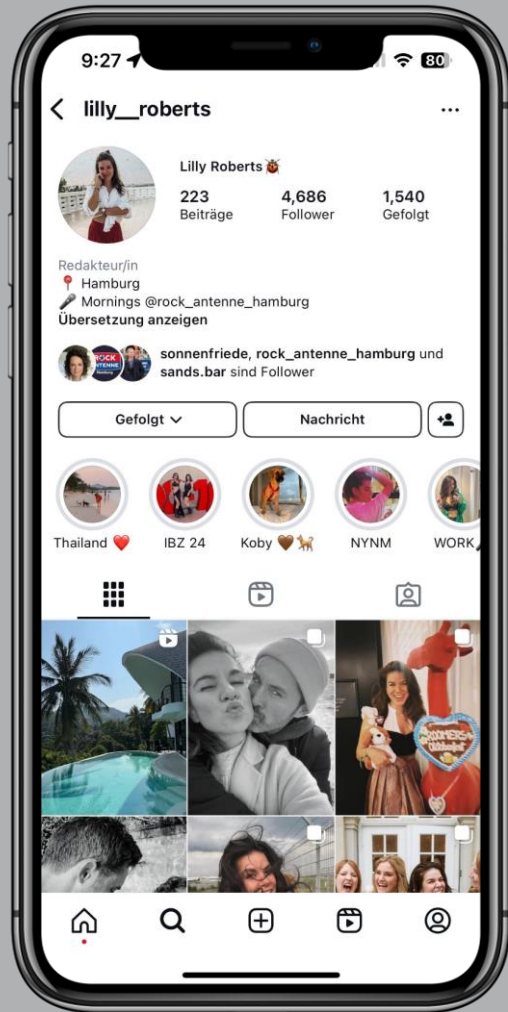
9:27

80

lilly__roberts

...

Lilly Roberts 🐞

223
Beiträge

4,686
Follower

1,540
Gefolgt

Redakteur/in
📍 Hamburg
🎤 Mornings @rock_antenne_hamburg
Übersetzung anzeigen

sonnenfriede, rock_antenne_hamburg und sands.bar sind Follower

Gefolgt

Nachricht

Thailand ❤️

IBZ 24

Koby 🤎🐕

NYNM

WORK🎤